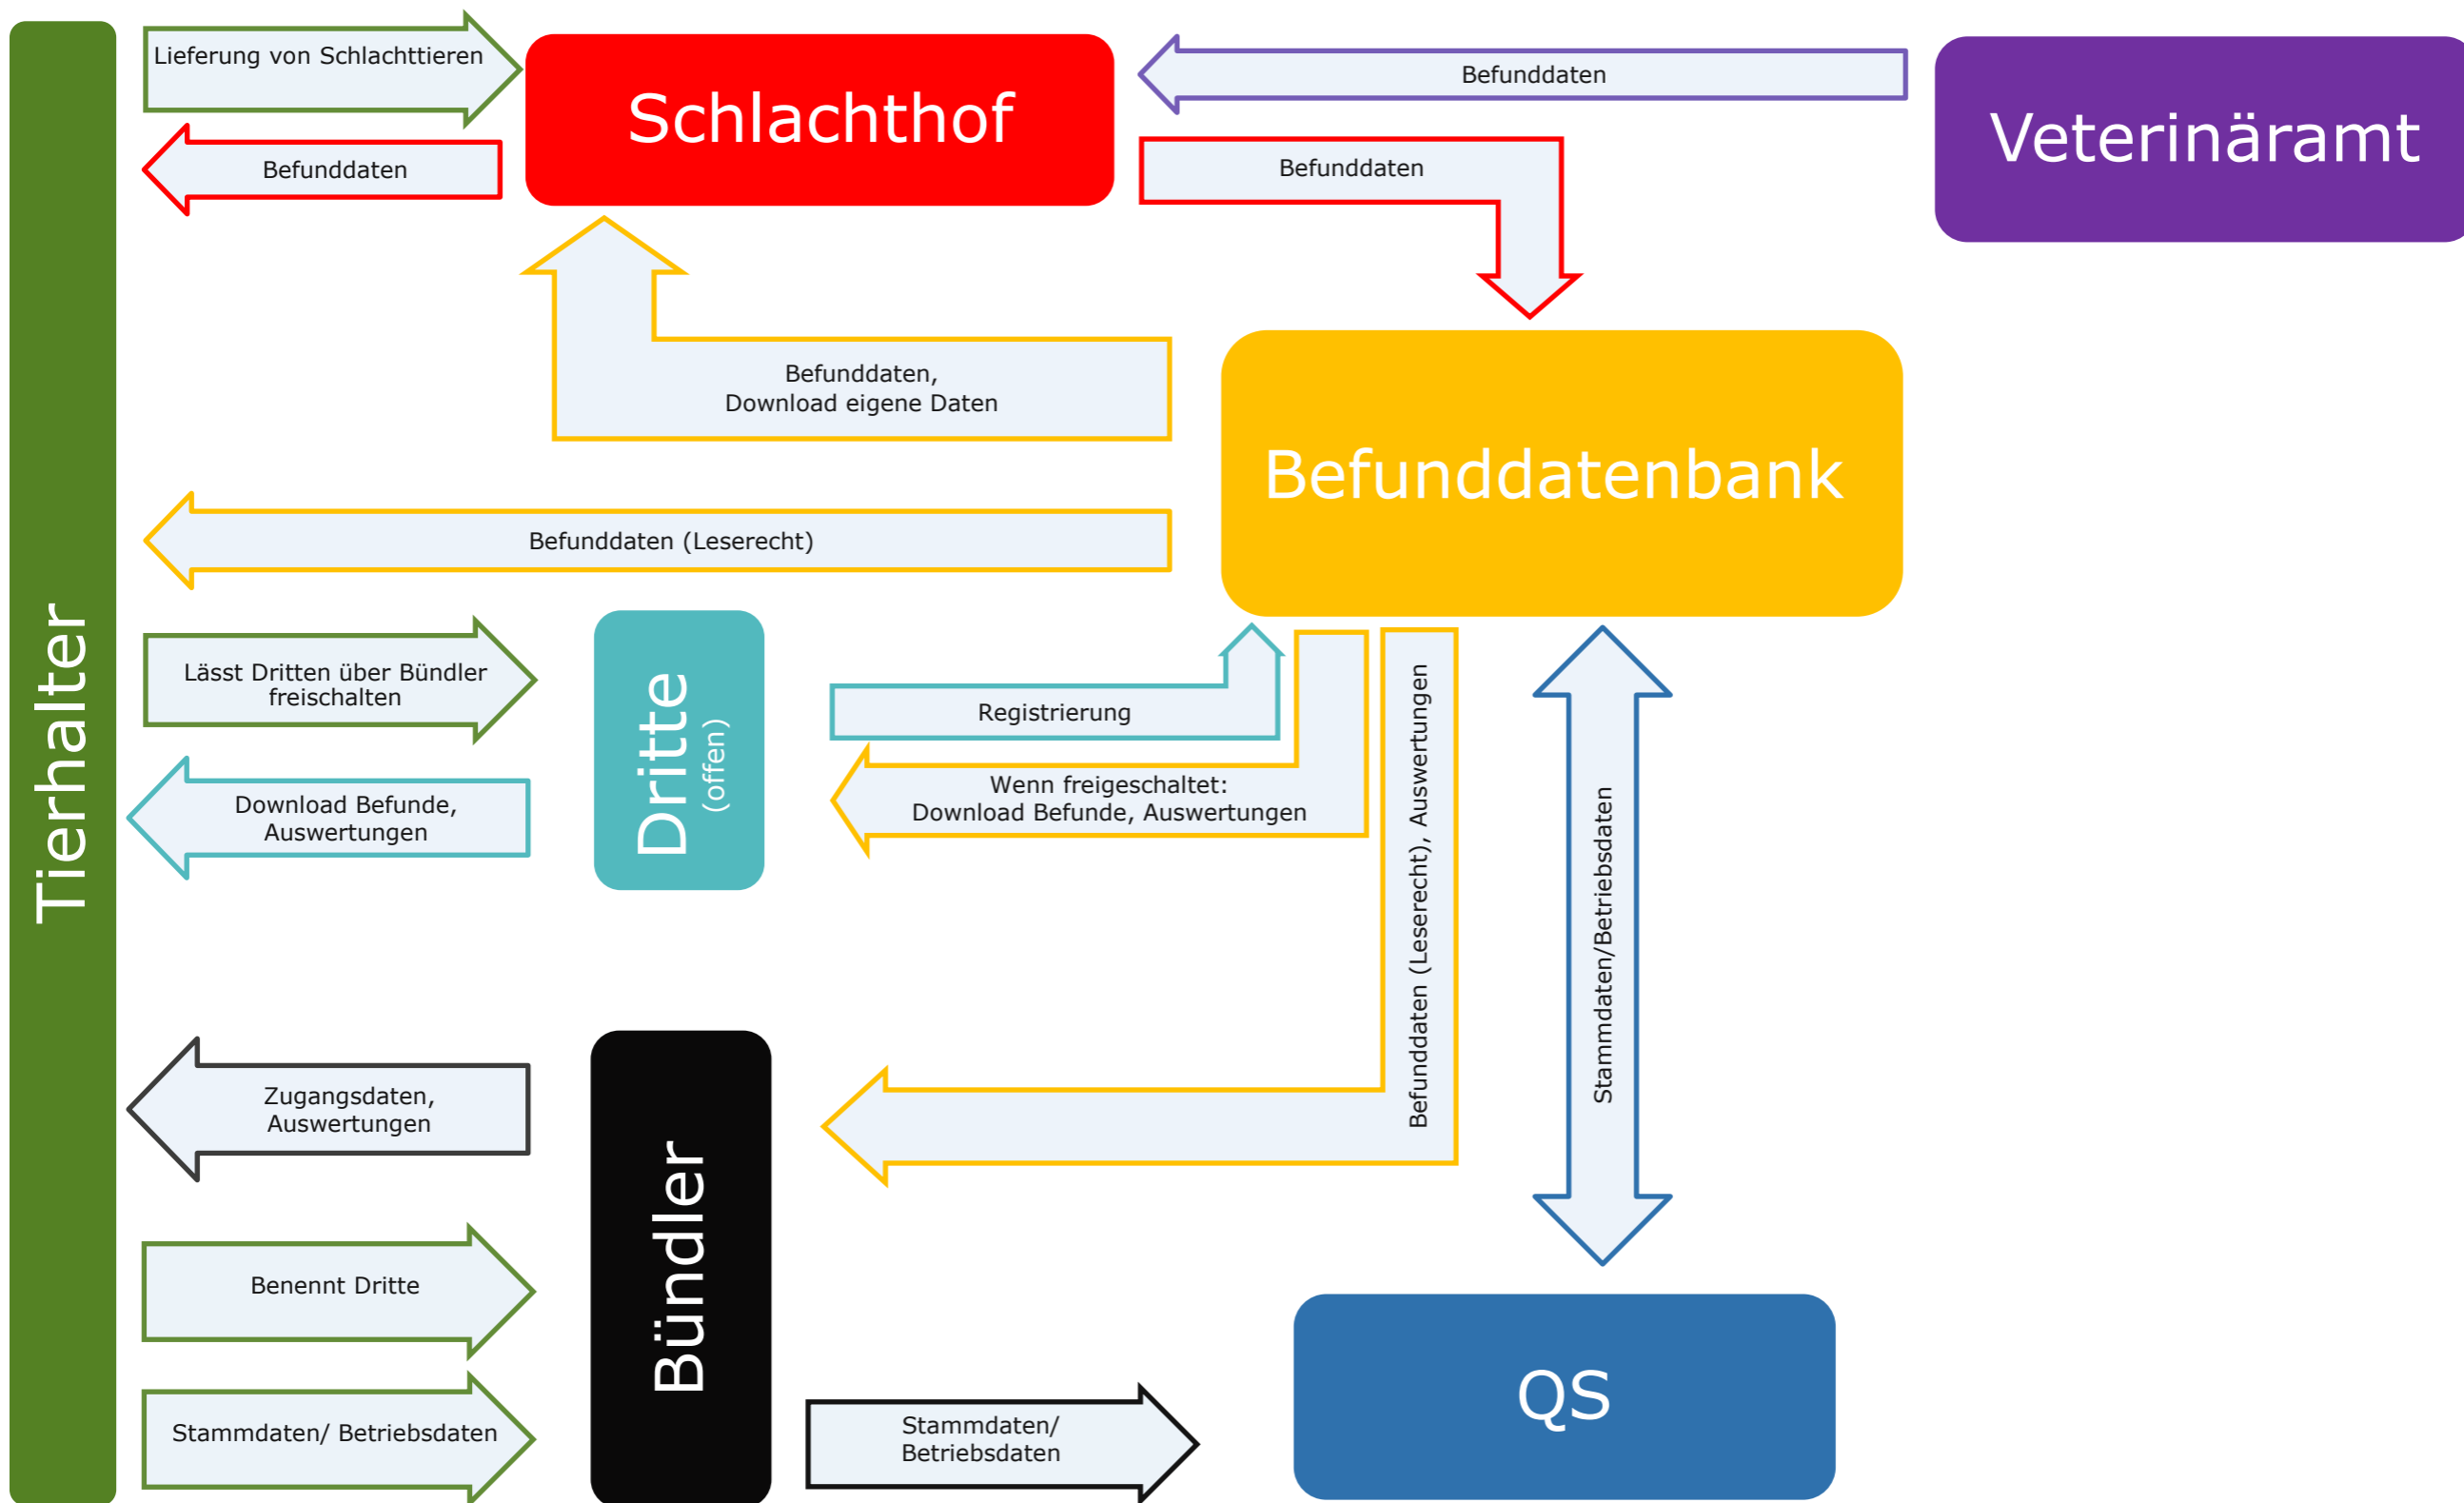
Tierhalter

Lieferung von Schlachttieren

Befunddaten

Schlachthof

Befunddaten

Veterinäramt

Befunddaten

Befunddaten, Download eigene Daten

Befunddatenbank

Befunddaten (Leserecht)

Lässt Dritten über Bündler freischalten

Download Befunde, Auswertungen

Dritte (offen)

Registrierung

Wenn freigeschaltet: Download Befunde, Auswertungen

Befunddaten (Leserecht), Auswertungen

Stammdaten/Betriebsdaten

Zugangsdaten, Auswertungen

Bündler

Benennt Dritte

Stammdaten/ Betriebsdaten

Stammdaten/ Betriebsdaten

QS